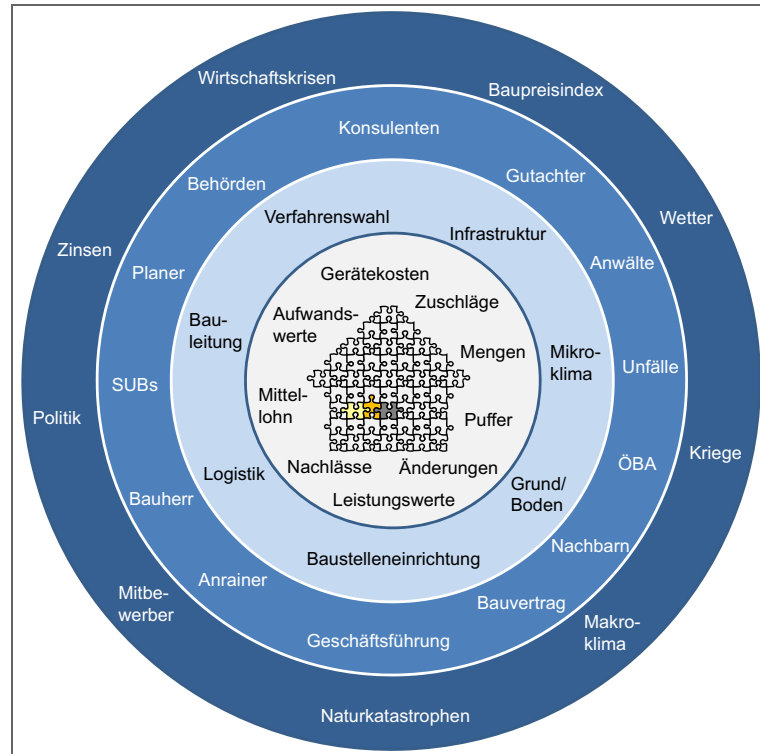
Wirtschaftskrisen
Baupreisindex
Wetter
Kriege
Makroklima
Naturkatastrophen
Mitbewerber
Politik
Zinsen

Konsulenten
Gutachter
Anwälte
Unfälle
ÖBA
Nachbarn
Bauvertrag
Geschäftsführung
Anrainer
Bauherr
SUBs
Planer
Behörden

Verfahrenswahl
Infrastruktur
Mikroklima
Grund/Boden
Baustelleneinrichtung
Logistik
Bauleitung

Gerätekosten
Aufwandswerte
Zuschläge
Mengen
Mittellohn
Puffer
Nachlässe
Änderungen
Leistungswerte